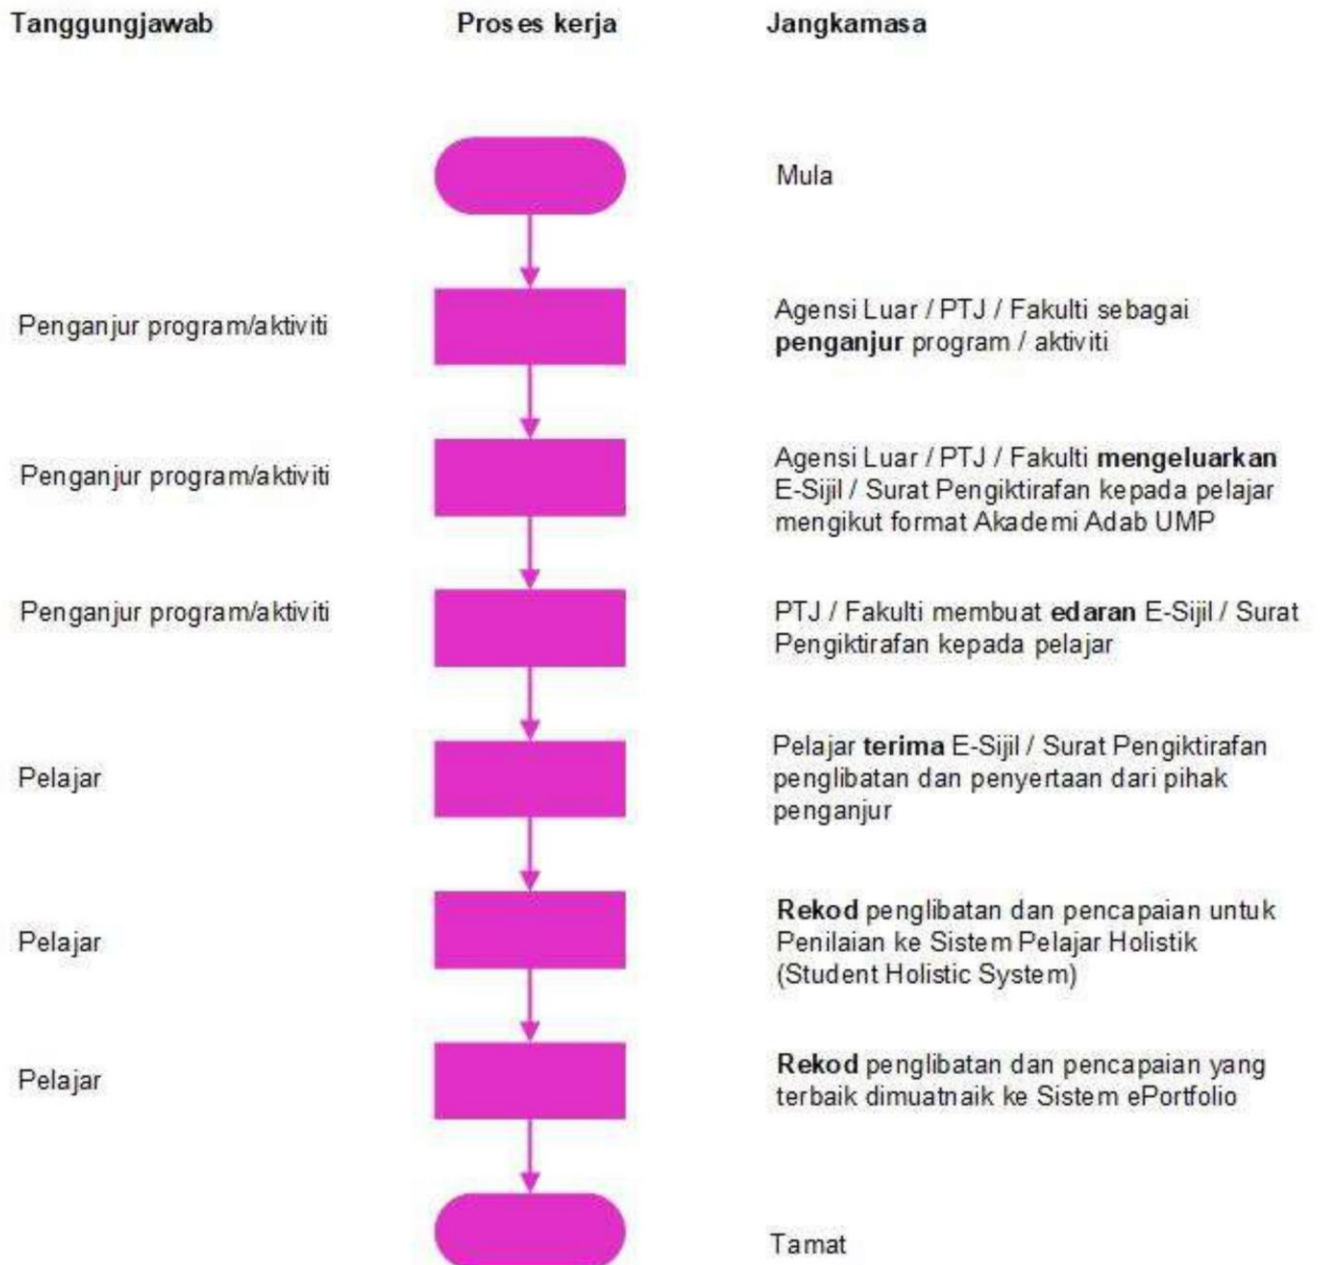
Tanggungjawab

Proses kerja

Jangkamasa

Mula

Penganjur program/aktiviti

Agensi Luar / PTJ / Fakulti sebagai **penganjur** program / aktiviti

Penganjur program/aktiviti

Agensi Luar / PTJ / Fakulti **mengeluarkan** E-Sijil / Surat Pengiktirafan kepada pelajar mengikut format Akademi Adab UMP

Penganjur program/aktiviti

PTJ / Fakulti membuat **edaran** E-Sijil / Surat Pengiktirafan kepada pelajar

Pelajar

Pelajar **terima** E-Sijil / Surat Pengiktirafan penglibatan dan penyertaan dari pihak penganjur

Pelajar

**Rekod** penglibatan dan pencapaian untuk Penilaian ke Sistem Pelajar Holistik (Student Holistic System)

Pelajar

**Rekod** penglibatan dan pencapaian yang terbaik dimuatnaik ke Sistem ePortfolio

Tamat